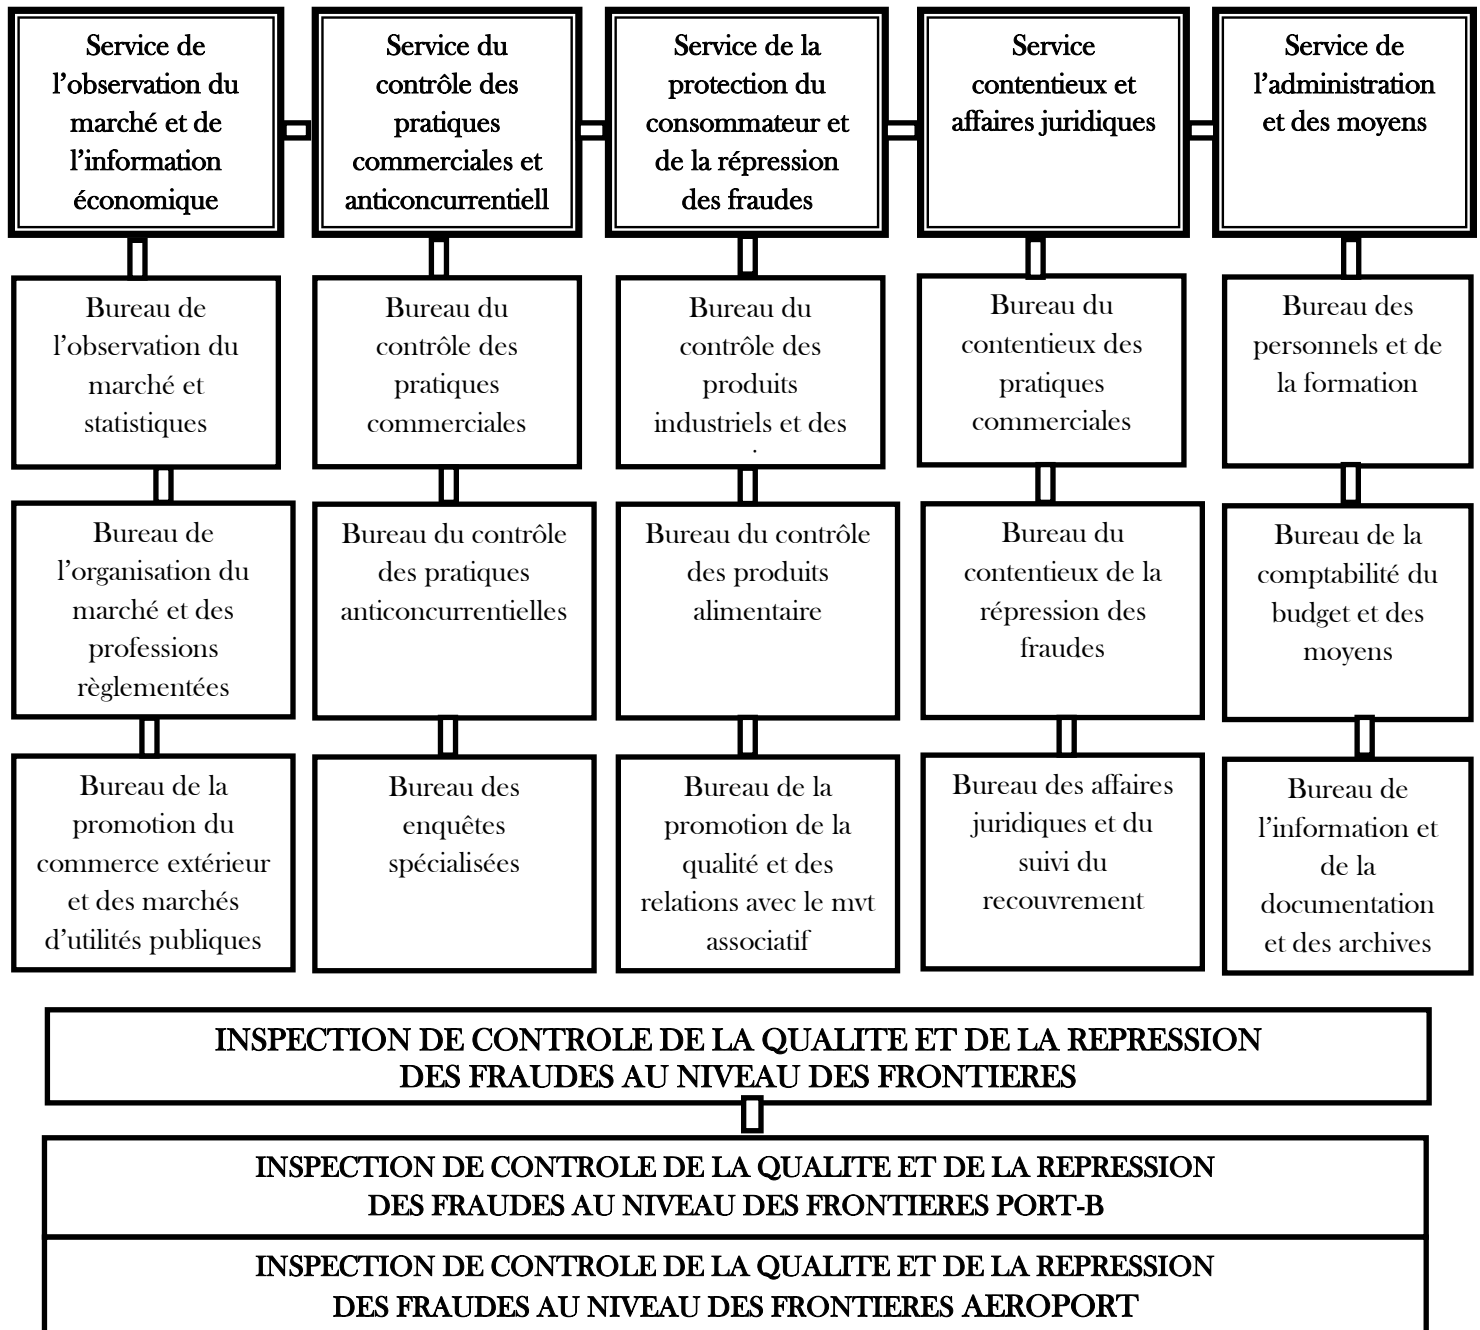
Service de l'observation du marché et de l'information économique

Service du contrôle des pratiques commerciales et anticoncurrentiell

Service de la protection du consommateur et de la répression des fraudes

Service contentieux et affaires juridiques

Service de l'administration et des moyens

Bureau de l'observation du marché et statistiques

Bureau du contrôle des pratiques commerciales

Bureau du contrôle des produits industriels et des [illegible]

Bureau du contentieux des pratiques commerciales

Bureau des personnels et de la formation

Bureau de l'organisation du marché et des professions règlementées

Bureau du contrôle des pratiques anticoncurrentielles

Bureau du contrôle des produits alimentaire

Bureau du contentieux de la répression des fraudes

Bureau de la comptabilité du budget et des moyens

Bureau de la promotion du commerce extérieur et des marchés d'utilités publiques

Bureau des enquêtes spécialisées

Bureau de la promotion de la qualité et des relations avec le mvt associatif

Bureau des affaires juridiques et du suivi du recouvrement

Bureau de l'information et de la documentation et des archives

INSPECTION DE CONTROLE DE LA QUALITE ET DE LA REPRESSION DES FRAUDES AU NIVEAU DES FRONTIERES

INSPECTION DE CONTROLE DE LA QUALITE ET DE LA REPRESSION DES FRAUDES AU NIVEAU DES FRONTIERES PORT-B

INSPECTION DE CONTROLE DE LA QUALITE ET DE LA REPRESSION DES FRAUDES AU NIVEAU DES FRONTIERES AEROPORT